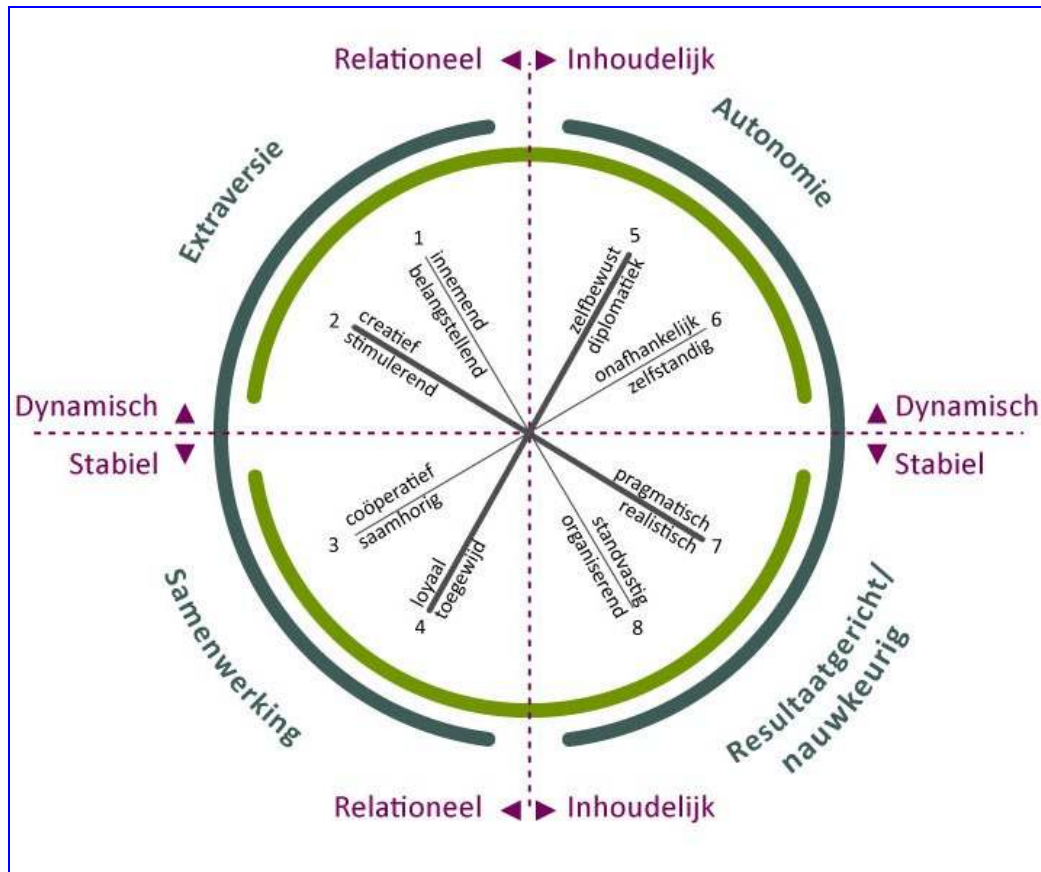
Relationeel Inhoudelijk

Extraversie

Autonomie

1 innemend belangstellend

2 creatief stimulerend

5 zelfbewust diplomatiek

6 onafhankelijk zelfstandig

Dynamisch

Stabiel

Dynamisch

Stabiel

3 coöperatief saamhorig

4 loyaal toegewijd

8 standvastig organiserend

7 pragmatisch realistisch

Samenwerking

Resultaatgericht/ nauwkeurig

Relationeel Inhoudelijk